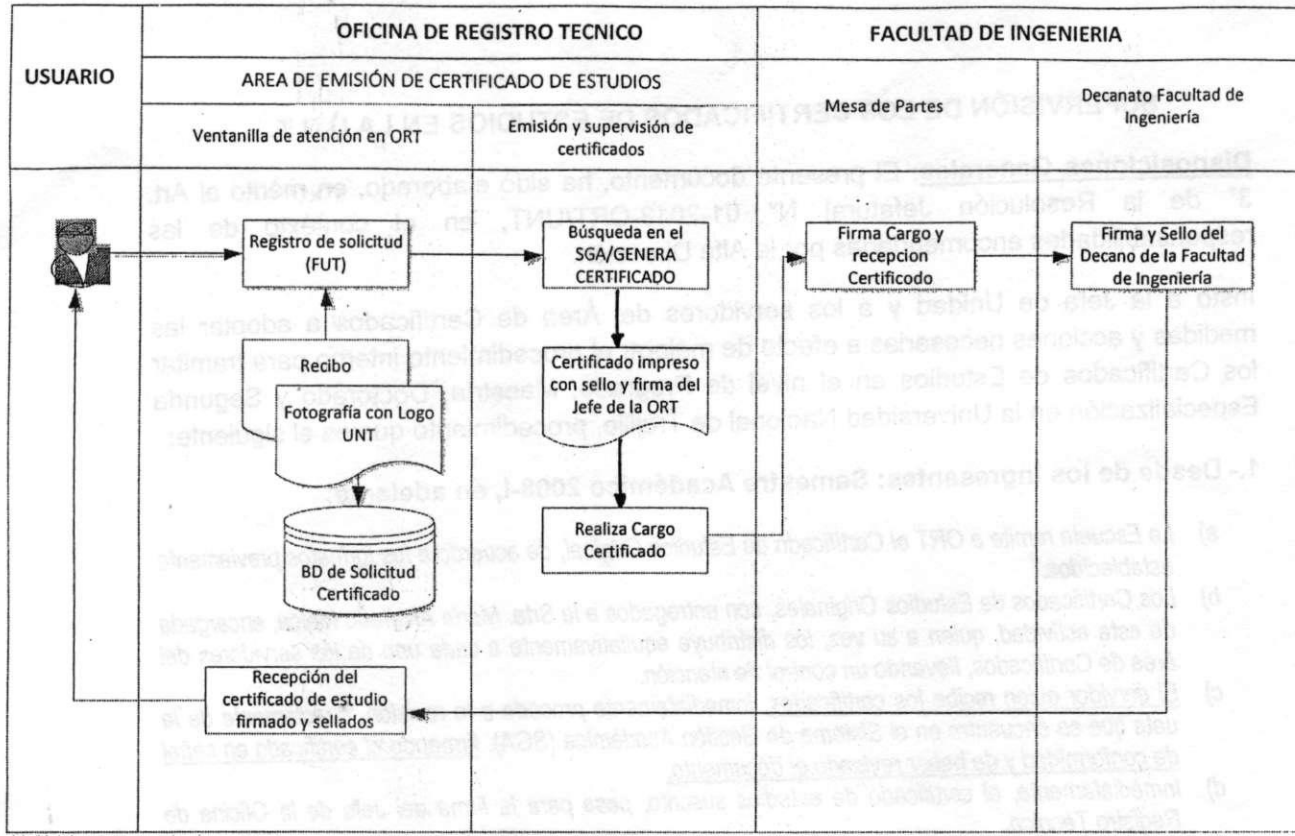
USUARIO

OFICINA DE REGISTRO TECNICO

AREA DE EMISIÓN DE CERTIFICADO DE ESTUDIOS

Ventanilla de atención en ORT

Emisión y supervisión de certificados

FACULTAD DE INGENIERIA

Mesa de Partes

Decanato Facultad de Ingeniería

Registro de solicitud (FUT)

Búsqueda en el SGA/GENERA CERTIFICADO

Firma Cargo y recepcion Certificodo

Firma y Sello del Decano de la Facultad de Ingeniería

Recibo

Fotografía con Logo UNT

Certificado impreso con sello y firma del Jefe de la ORT

BD de Solicitud Certificado

Realiza Cargo Certificado

Recepción del certificado de estudio firmado y sellados